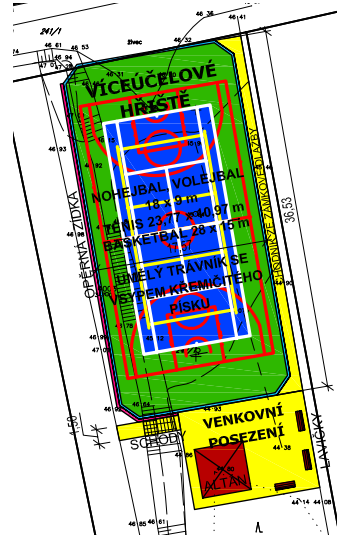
241/1
46 38
46 61
46 53
46 94
47 03
46 32
46 31
VÍCEÚČELOVÉ HŘIŠTĚ
46 93
NOHEJBAL, VOLEJBAL 18 x 9 m
TENIS 23,77 x 10,97 m
BASKETBAL 28 x 15 m
UMĚLÝ TRÁVNÍK SE ZÁSYPEM KŘEMIČITÉHO PÍSKU
OPĚRNÁ ZÍDKA
CHODNÍK ZE ZÁMKOVÉ DLAŽBY
36,53
44 95
46 99
47 05
46 64
46 53
44 93
1,50
SCHODY
VENKOVNÍ POSEZENÍ
44 38
LAVIČKY
ALTÁN
46 86
46 85
46 61
46 63
44 38
44 16